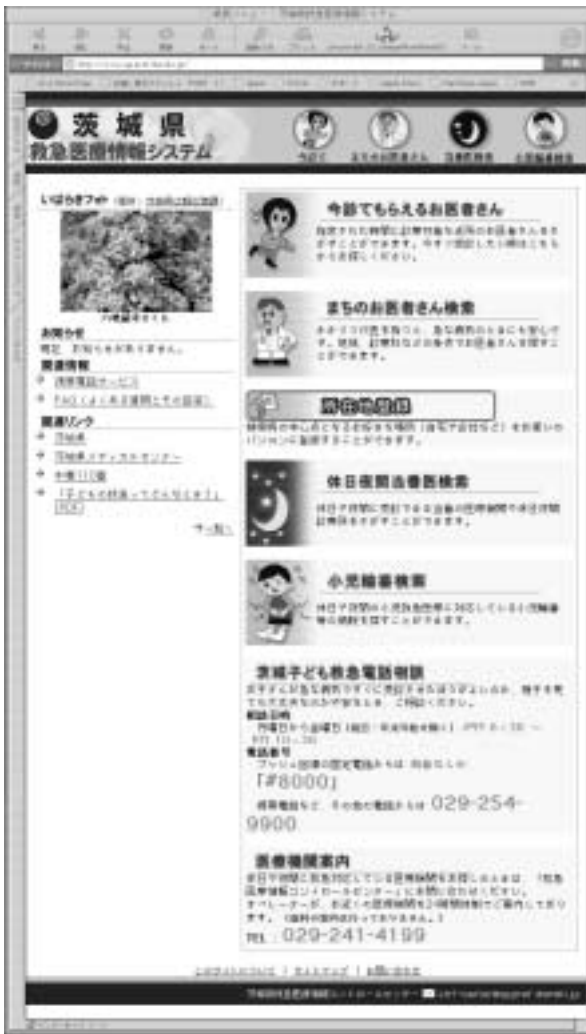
茨城県
救急医療情報システム

今診て
まちのお医者さん
休日夜間
小児輸番検索

いばらきフォト
お知らせ
現在、お知らせはありません。
関連情報
関連リンク
茨城県

今診てもらえるお医者さん

まちのお医者さん検索

休日夜間当番医検索

小児輪番検索

茨城子ども救急電話相談
電話番号
「#8000」
029-254-9900

医療機関案内
TEL：029-241-4199